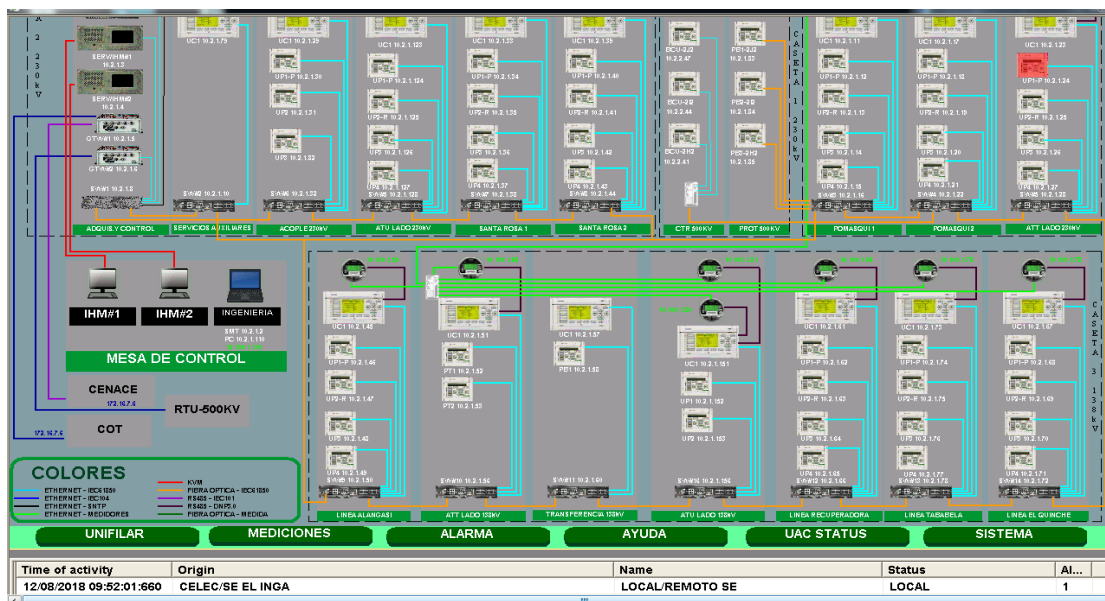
2 230 kV

SERVIHM#1 10.2.1.3

SERVIHM#2 10.2.1.4

GTW#1 10.2.1.5

GTW#2 10.2.1.6

SW#1 10.2.1.8

ADQUIS Y CONTROL

UC1 10.2.1.79

SW#2 10.2.1.10

SERVICIOS AUXILIARES

UC1 10.2.1.29
UP1-P 10.2.1.30
UP2 10.2.1.31
UP3 10.2.1.32
SW#3 10.2.1.33

ACOPLE 230kV

UC1 10.2.1.123
UP1-P 10.2.1.124
UP2-R 10.2.1.125
UP3 10.2.1.126
UP4 10.2.1.127
SW#4 10.2.1.128

ATU LADO 230kV

UC1 10.2.1.33
UP1-P 10.2.1.34
UP2-R 10.2.1.35
UP3 10.2.1.36
UP4 10.2.1.37
SW#5 10.2.1.38

SANTA ROSA 1

UC1 10.2.1.39
UP1-P 10.2.1.40
UP2-R 10.2.1.41
UP3 10.2.1.42
UP4 10.2.1.43
SW#6 10.2.1.44

SANTA ROSA 2

BCU-2J2 10.2.2.47
BCU-2B 10.2.2.44
BCU-2H2 10.2.2.41
CTR 500KV

PE1-2J2 10.2.1.32
PE2-2B 10.2.1.34
PE3-2H2 10.2.1.35
PROT 500 KV

CASETA 1 230 kV

UC1 10.2.1.11
UP1-P 10.2.1.12
UP2-R 10.2.1.13
UP3 10.2.1.14
UP4 10.2.1.15
SW#8 10.2.1.16

POMASQUI 1

UC1 10.2.1.17
UP1-P 10.2.1.18
UP2-R 10.2.1.19
UP3 10.2.1.20
UP4 10.2.1.21
SW#9 10.2.1.22

POMASQUI 2

UC1 10.2.1.23
UP1-P 10.2.1.24
UP2-R 10.2.1.25
UP3 10.2.1.26
UP4 10.2.1.27
SW#10 10.2.1.28

ATT LADO 230kV

IHM#1

IHM#2

INGENIERIA
SMT 10.2.1.2
PC 10.2.1.110

MESA DE CONTROL

CENACE
172.16.7.6

RTU-500KV

172.16.7.6
COT

COLORES
ETHERNET - IEC61850
ETHERNET - IEC104
ETHERNET - SNTP
ETHERNET - MEDIDORES
KVM
FIBRA OPTICA - IEC61850
RS485 - IEC101
RS485 - DNP3.0
FIBRA OPTICA - MEDIDA

UC1 10.2.1.45
UP1-P 10.2.1.46
UP2-R 10.2.1.47
UP3 10.2.1.48
UP4 10.2.1.49
SW#8 10.2.1.50

LINEA ALANGASI

UC1 10.2.1.51
PT1 10.2.1.52
PT2 10.2.1.53
SW#10 10.2.1.54

ATT LADO 138kV

UC1 10.2.1.57
PE1 10.2.1.58
SW#11 10.2.1.61

TRANSFERENCIA 138kV

UC1 10.2.1.151
UP1 10.2.1.152
UP2 10.2.1.153
SW#11 10.2.1.156

ATU LADO 138kV

UC1 10.2.1.61
UP1-P 10.2.1.62
UP2-R 10.2.1.63
UP3 10.2.1.64
UP4 10.2.1.65
SW#12 10.2.1.66

LINEA RECUPERADORA

UC1 10.2.1.73
UP1-P 10.2.1.74
UP2-R 10.2.1.75
UP3 10.2.1.76
UP4 10.2.1.77
SW#13 10.2.1.78

LINEA TABABELA

UC1 10.2.1.67
UP1-P 10.2.1.68
UP2-R 10.2.1.69
UP3 10.2.1.70
UP4 10.2.1.71
SW#14 10.2.1.72

LINEA EL QUINCHE

CASETA 3 138 kV

UNIFILAR
MEDICIONES
ALARMA
AYUDA
UAC STATUS
SISTEMA

| Time of activity | Origin | Name | Status | Al... |
|---|---|---|---|---|
| 12/08/2018 09:52:01:660 | CELEC/SE EL INGA | LOCAL/REMOTO SE | LOCAL | 1 |